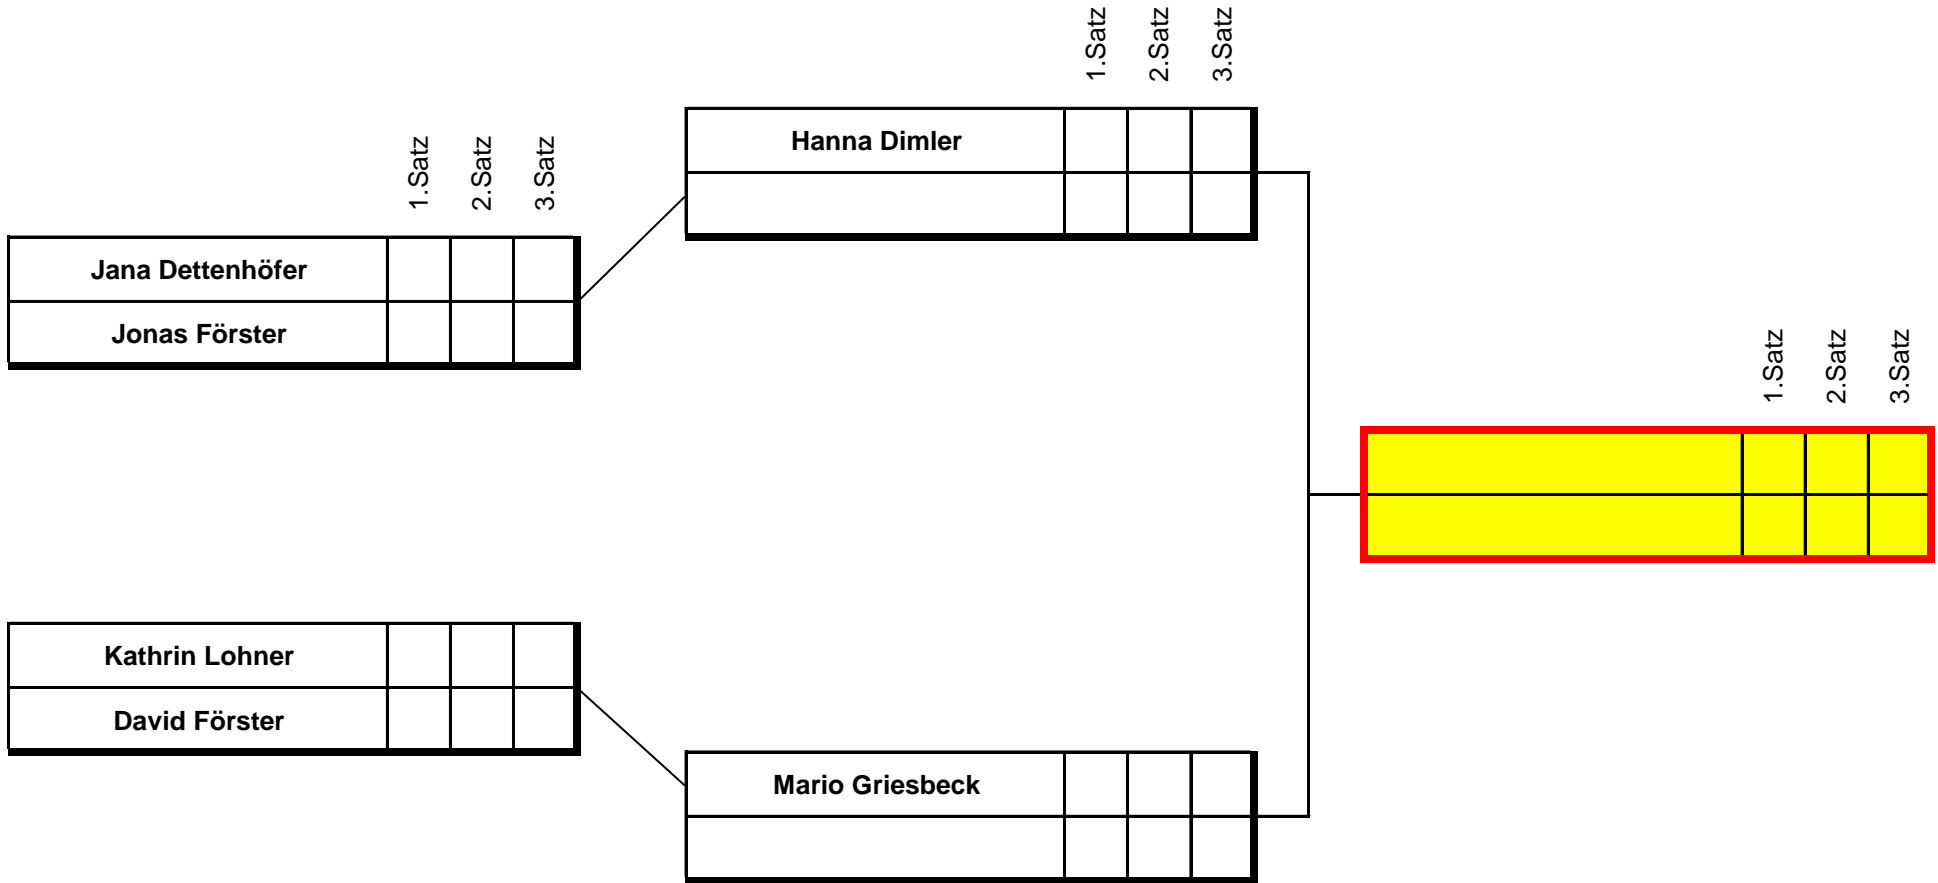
1.Satz 2.Satz 3.Satz

| Hanna Dimler | | | |
|---|---|---|---|
| | | | |

1.Satz 2.Satz 3.Satz

| Jana Dettenhöfer | | | |
|---|---|---|---|
| Jonas Förster | | | |

1.Satz 2.Satz 3.Satz

| | | | |
|---|---|---|---|
| | | | |

| Kathrin Lohner | | | |
|---|---|---|---|
| David Förster | | | |

| Mario Griesbeck | | | |
|---|---|---|---|
| | | | |